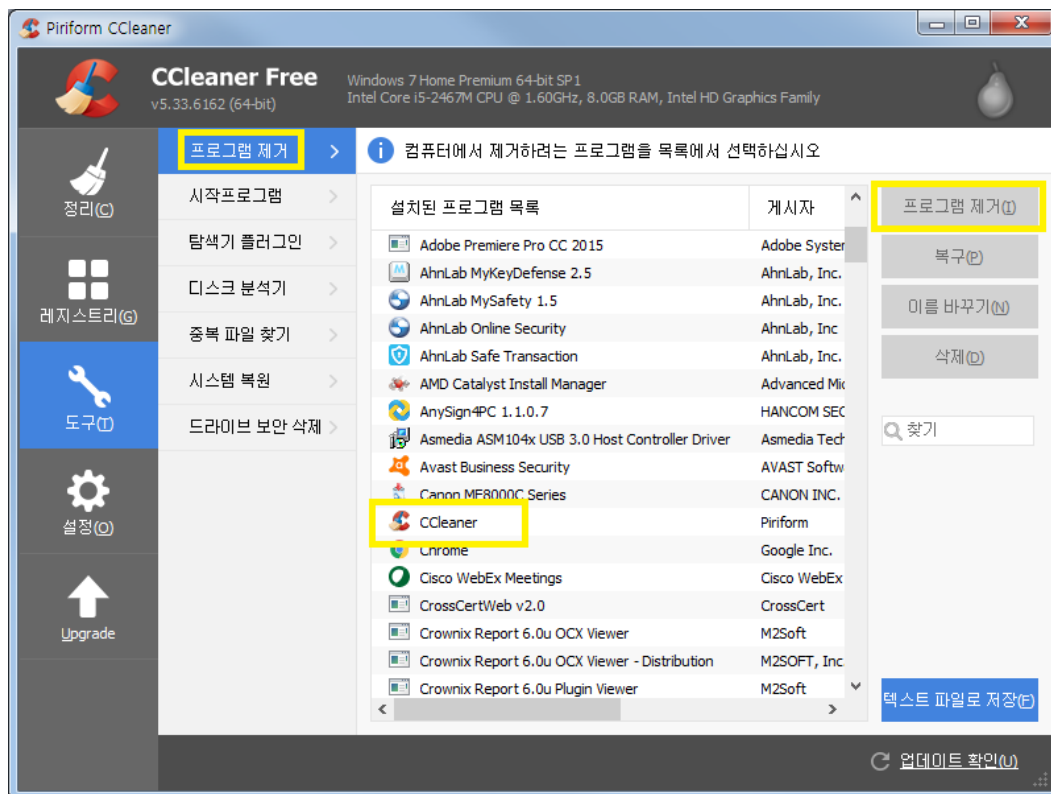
Piriform CCleaner

CCleaner Free
v5.33.6162 (64-bit)

Windows 7 Home Premium 64-bit SP1
Intel Core i5-2467M CPU @ 1.60GHz, 8.0GB RAM, Intel HD Graphics Family

정리(C)
레지스트리(G)
도구(T)
설정(O)
Upgrade

프로그램 제거
시작프로그램
탐색기 플러그인
디스크 분석기
중복 파일 찾기
시스템 복원
드라이브 보안 삭제

컴퓨터에서 제거하려는 프로그램을 목록에서 선택하십시오

| 설치된 프로그램 목록 | 게시자 |
|---|---|
| Adobe Premiere Pro CC 2015 | Adobe Syster |
| AhnLab MyKeyDefense 2.5 | AhnLab, Inc. |
| AhnLab MySafety 1.5 | AhnLab, Inc. |
| AhnLab Online Security | AhnLab, Inc |
| AhnLab Safe Transaction | AhnLab, Inc. |
| AMD Catalyst Install Manager | Advanced Mic |
| AnySign4PC 1.1.0.7 | HANCOM SEC |
| Asmedia ASM104x USB 3.0 Host Controller Driver | Asmedia Tech |
| Avast Business Security | AVAST Softw |
| Canon MF8000C Series | CANON INC. |
| CCleaner | Piriform |
| Chrome | Google Inc. |
| Cisco WebEx Meetings | Cisco WebEx |
| CrossCertWeb v2.0 | CrossCert |
| Crownix Report 6.0u OCX Viewer | M2Soft |
| Crownix Report 6.0u OCX Viewer - Distribution | M2SOFT, Inc |
| Crownix Report 6.0u Plugin Viewer | M2Soft |

프로그램 제거(I)
복구(P)
이름 바꾸기(N)
삭제(D)
찾기
텍스트 파일로 저장(F)

업데이트 확인(U)